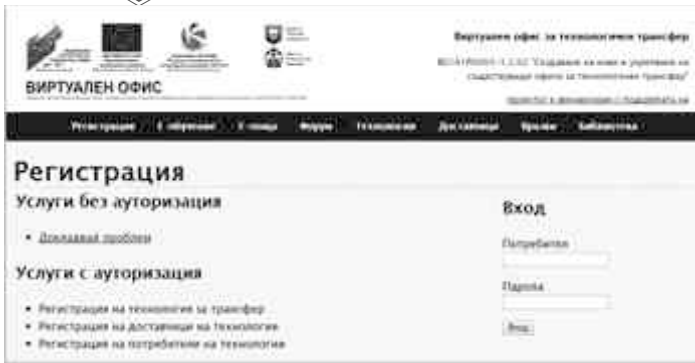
ВИРТУАЛЕН ОФИС

Виртуален офис за технологичен трансфер

BG161PO003-1.1.02 "Създаване на нови и укрепване на съществуващи офиси за технологичен трансфер"

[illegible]

Регистрация | Е-обучение | Е-новини | Форум | Технологии | Доставчици | Връзки | Библиотека

Регистрация

Услуги без ауторизация

• Докладвай проблем

Услуги с ауторизация

• Регистрация на технология за трансфер
• Регистрация на доставчици на технологии
• Регистрация на потребители на технологии

Вход

Потребител

Парола

Вход